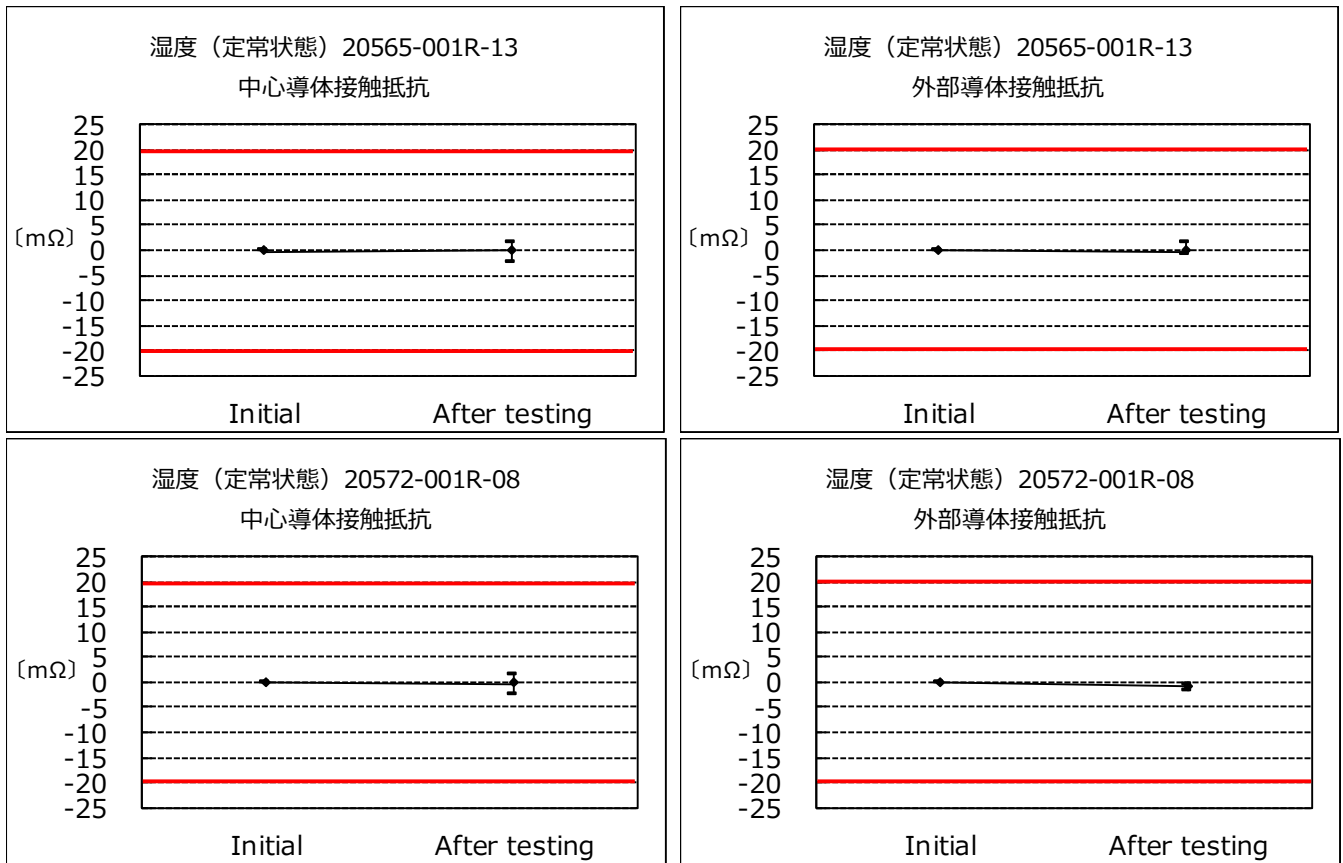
湿度（定常状態）20565-001R-13
中心導体接触抵抗

25
20
15
10
5
〔mΩ〕 0
-5
-10
-15
-20
-25

Initial After testing

湿度（定常状態）20565-001R-13
外部導体接触抵抗

25
20
15
10
5
〔mΩ〕 0
-5
-10
-15
-20
-25

Initial After testing

湿度（定常状態）20572-001R-08
中心導体接触抵抗

25
20
15
10
5
〔mΩ〕 0
-5
-10
-15
-20
-25

Initial After testing

湿度（定常状態）20572-001R-08
外部導体接触抵抗

25
20
15
10
5
〔mΩ〕 0
-5
-10
-15
-20
-25

Initial After testing